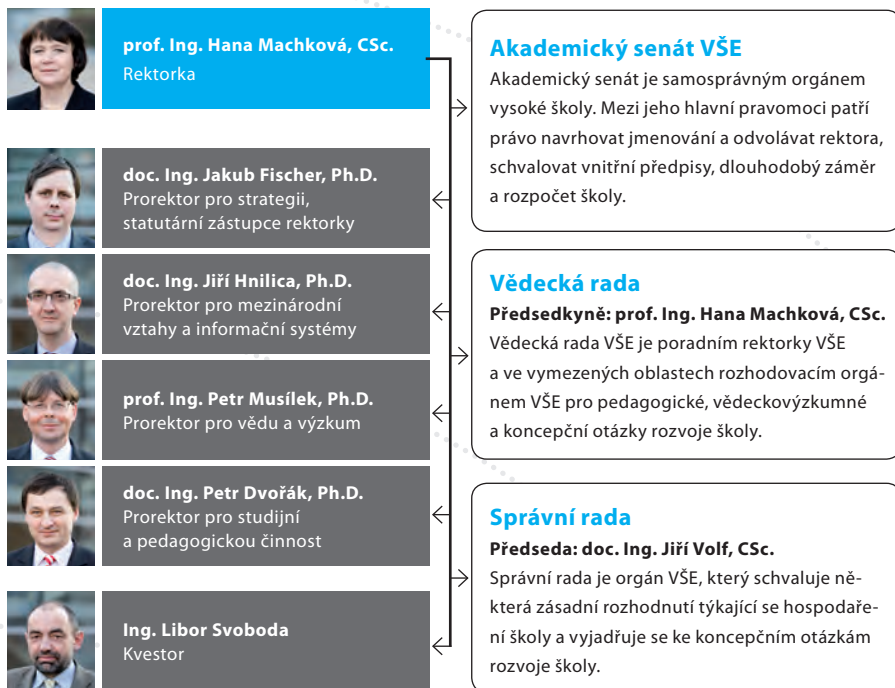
prof. Ing. Hana Machková, CSc.
Rektorka

doc. Ing. Jakub Fischer, Ph.D.
Prorektor pro strategii, statutární zástupce rektorky

doc. Ing. Jiří Hnilica, Ph.D.
Prorektor pro mezinárodní vztahy a informační systémy

prof. Ing. Petr Musílek, Ph.D.
Prorektor pro vědu a výzkum

doc. Ing. Petr Dvořák, Ph.D.
Prorektor pro studijní a pedagogickou činnost

Ing. Libor Svoboda
Kvestor

Akademický senát VŠE
Akademický senát je samosprávným orgánem vysoké školy. Mezi jeho hlavní pravomoci patří právo navrhovat jmenování a odvolávat rektora, schvalovat vnitřní předpisy, dlouhodobý záměr a rozpočet školy.

Vědecká rada
Předsedkyně: prof. Ing. Hana Machková, CSc.
Vědecká rada VŠE je poradním rektorky VŠE a ve vymezených oblastech rozhodovacím orgánem VŠE pro pedagogické, vědeckovýzkumné a koncepční otázky rozvoje školy.

Správní rada
Předseda: doc. Ing. Jiří Volf, CSc.
Správní rada je orgán VŠE, který schvaluje některá zásadní rozhodnutí týkající se hospodaření školy a vyjadřuje se ke koncepčním otázkám rozvoje školy.